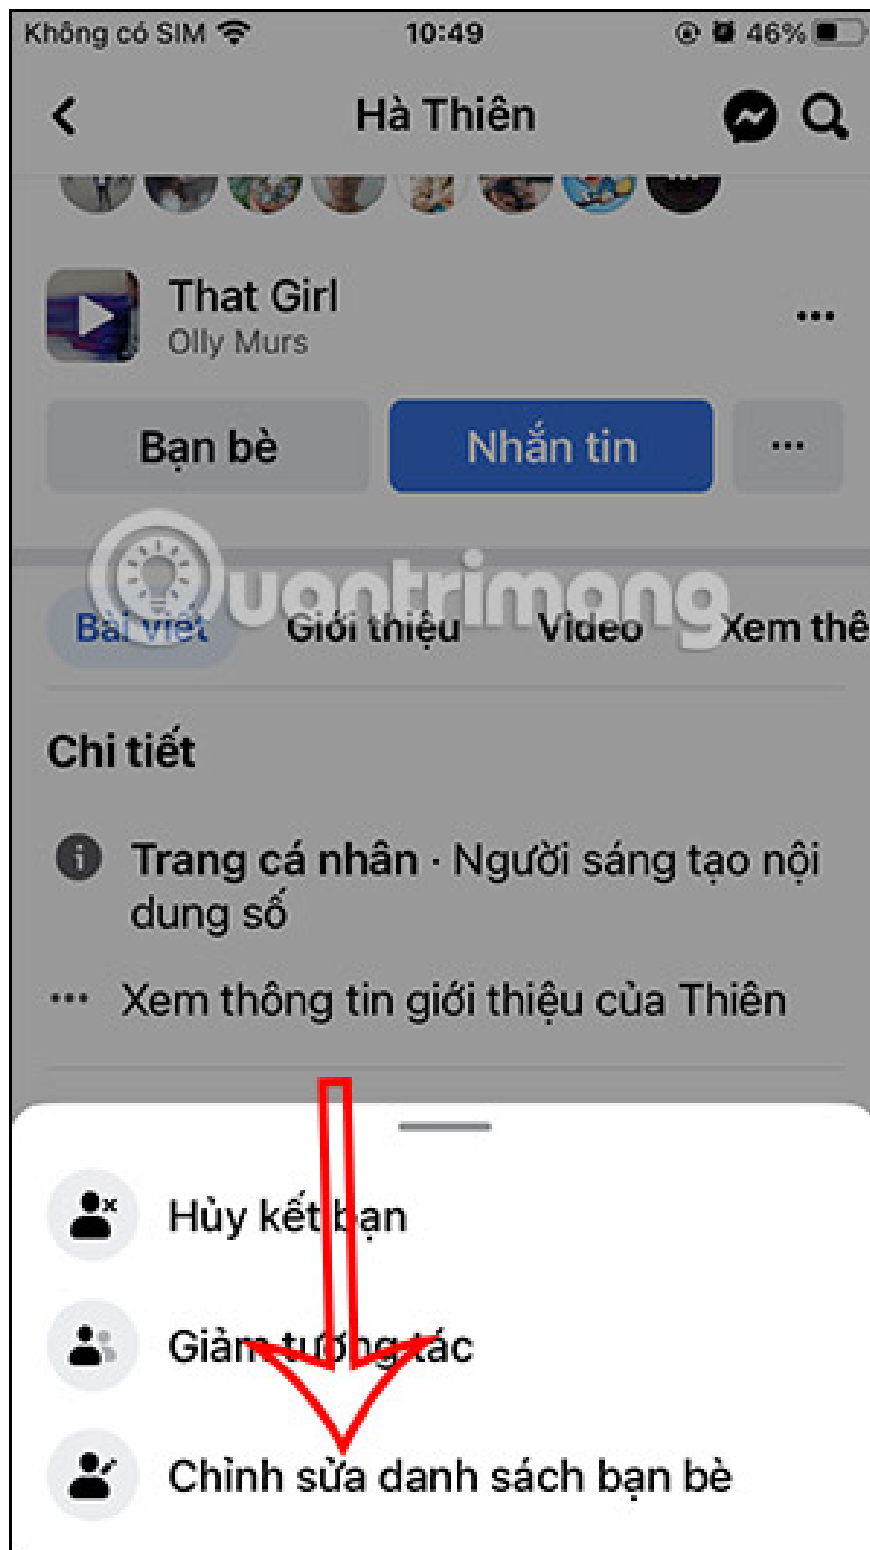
Không có SIM 10:49 46%

Hà Thiên

That Girl
Olly Murs

Bạn bè
Nhắn tin
...

Quantrimang

Bài viết Giới thiệu Video Xem thê

Chi tiết

Trang cá nhân · Người sáng tạo nội dung số

Xem thông tin giới thiệu của Thiên

Hủy kết bạn

Giảm tương tác

Chỉnh sửa danh sách bạn bè